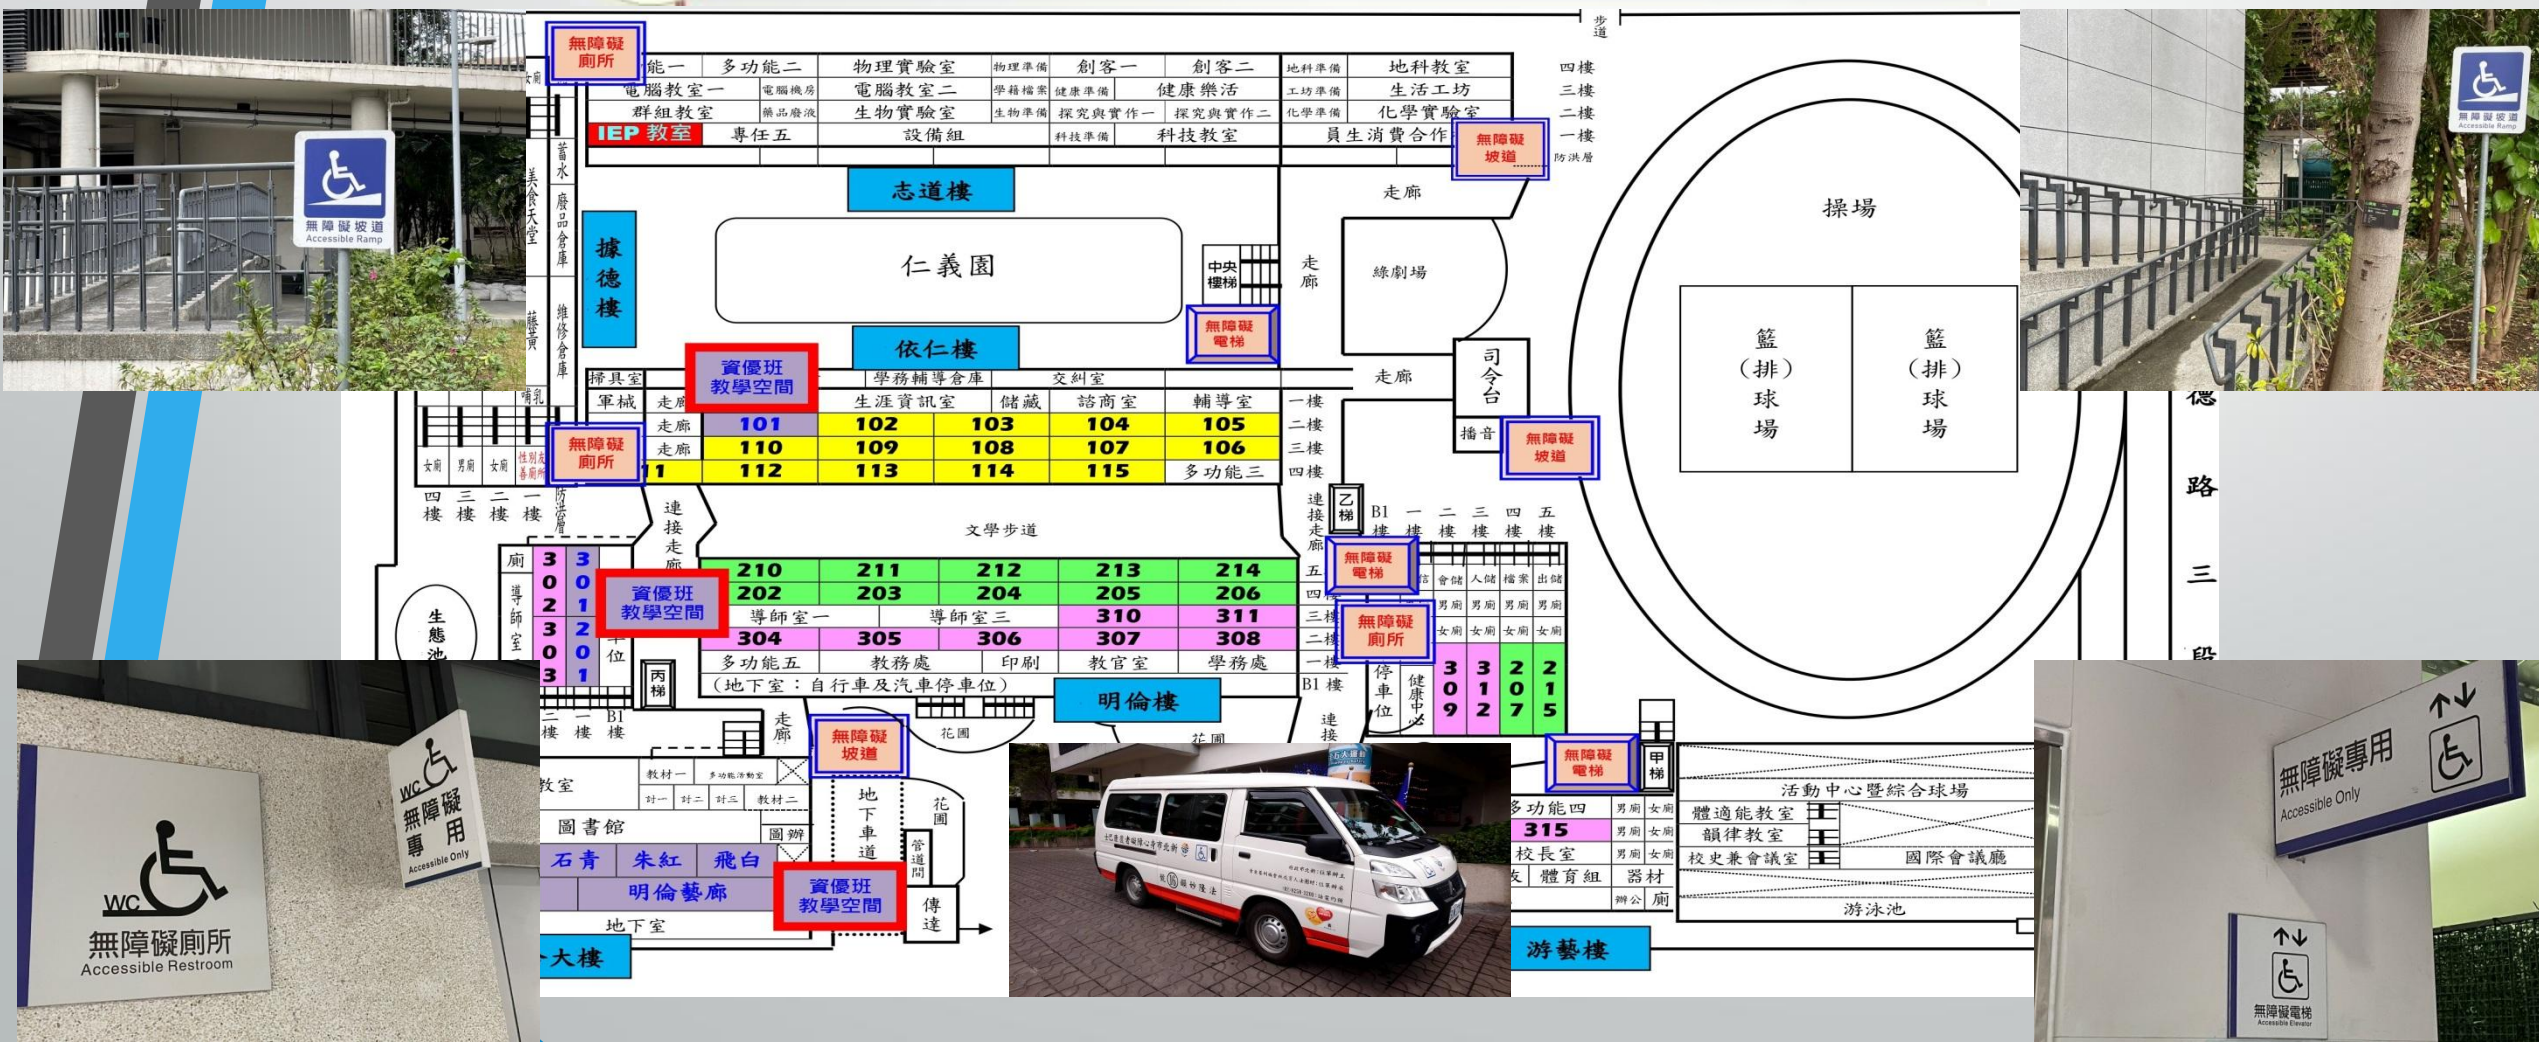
無障礙坡道
Accessible Ramp

無障礙廁所
能一 多功能二 物理實驗室 物理準備 創客一 創客二 地科準備 地科教室 四樓
電腦教室一 電腦機房 電腦教室二 學籍檔案 健康準備 健康樂活 工坊準備 生活工坊 三樓
群組教室 藥品廢液 生物實驗室 生物準備 探究與實作一 探究與實作二 化學準備 化學實驗室 二樓
IEP教室 專任五 設備組 科技準備 科技教室 員生消費合作 一樓
無障礙坡道
防洪層
步道

志道樓
據德樓
仁義園
中央樓梯
無障礙電梯
走廊
走廊
綠劇場
操場
籃(排)球場
籃(排)球場
依仁樓
資優班教學空間
司令台
播音
無障礙坡道
掃具室 學務輔導倉庫 交糾室
軍械 走廊 生涯資訊室 儲藏 諮商室 輔導室 一樓
走廊 101 102 103 104 105 二樓
走廊 110 109 108 107 106 三樓
無障礙廁所 11 112 113 114 115 多功能三 四樓
蓄水 廢品倉庫 維修倉庫
美食天堂
女廁 男廁 女廁 性別友善廁所
四樓 三樓 二樓 一樓 防洪層
連接走廊
文學步道
連接走廊
乙梯
B1 一 二 三 四 五 樓 樓 樓 樓 樓 樓
無障礙電梯
德
路
三
段
廁 302 301 303 201 導師室
生態池
資優班教學空間
車位
210 211 212 213 214
202 203 204 205 206
導師室一 導師室三 310 311
304 305 306 307 308
多功能五 教務處 印刷 教官室 學務處
(地下室:自行車及汽車停車位)
丙梯
明倫樓
五 四 三樓 二樓 一樓 B1樓
無障礙廁所
會儲 人儲 檔案 出儲
男廁 男廁 男廁 男廁
女廁 女廁 女廁 女廁
309 312 207 215
停車位
健康中心
連接
二樓 一樓 B1樓
走廊
無障礙坡道
花園
花園
教室
教材一 多功能活動室
討一 討二 討三 教材二
圖書館 圖辦
石青 朱紅 飛白
明倫藝廊
地下室
地下車道
花園
管道間
資優班教學空間
傳達
大樓
無障礙電梯
甲梯
多功能四 男廁 女廁
315 男廁 女廁
校長室 男廁 女廁
體育組 器材
辦公 廁
活動中心暨綜合球場
體適能教室
韻律教室
校史兼會議室 國際會議廳
游泳池
游藝樓

WC
無障礙廁所
Accessible Restroom

WC
無障礙專用
Accessible Only

無障礙專用
Accessible Only

無障礙電梯
Accessible Elevator